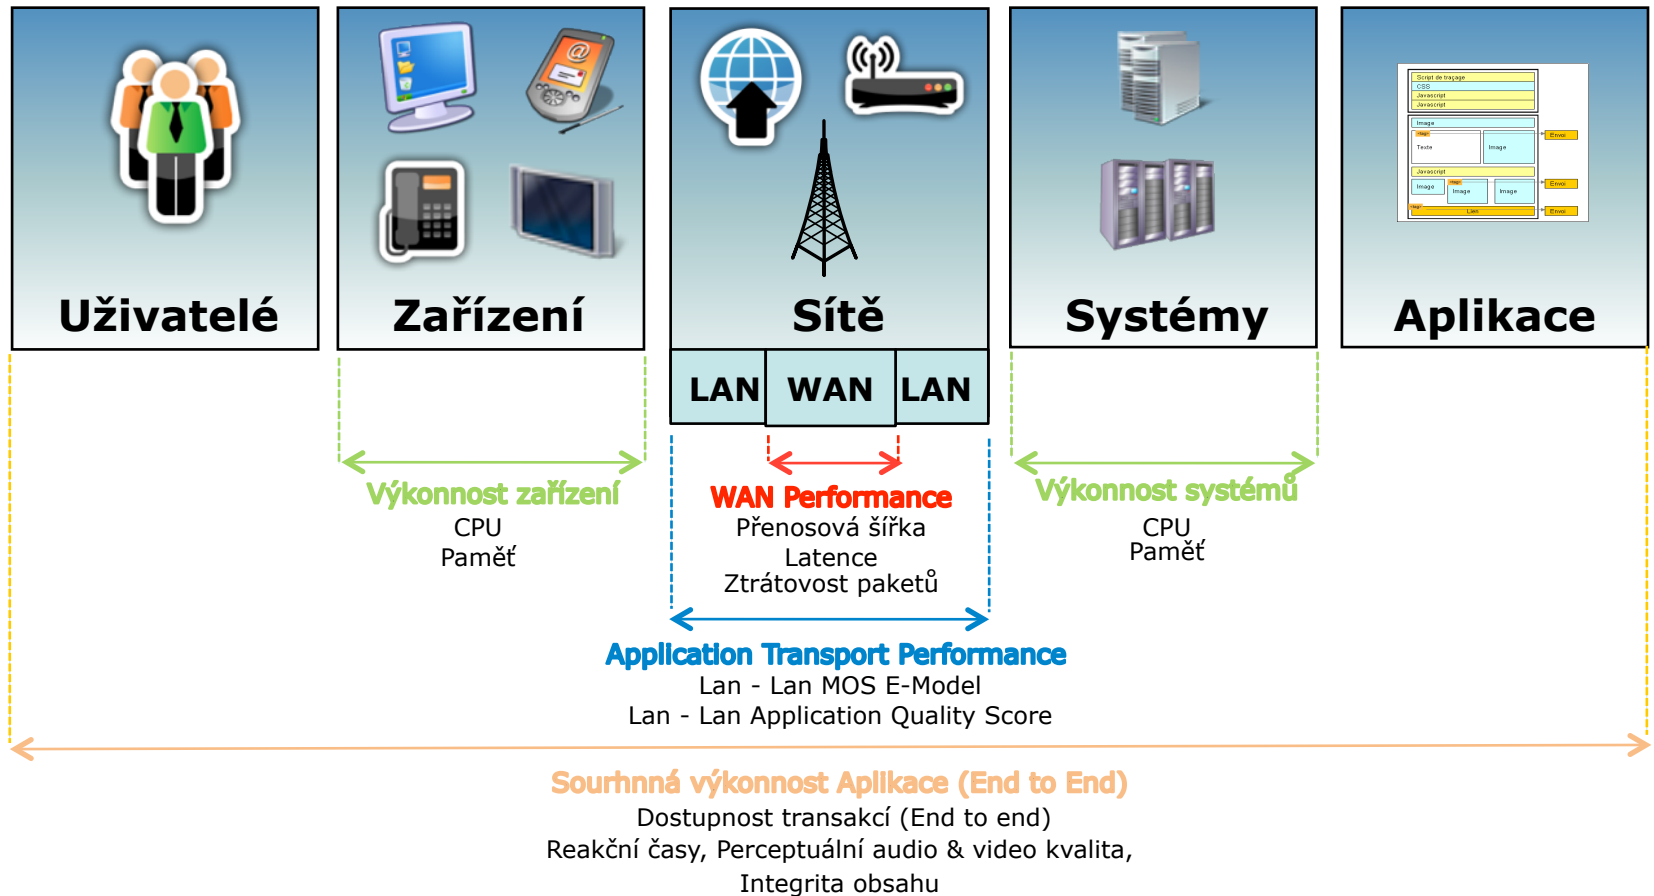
Uživatelé

Zařízení

Sítě

LAN WAN LAN

Systémy

Aplikace

Script de traçage
CSS
Javascript
Javascript
Image
Texte
Image
Envoi
Javascript
Image
Image
Image
Envoi
Lien
Envoi

Výkonnost zařízení
CPU
Paměť

WAN Performance
Přenosová šířka
Latence
Ztrátovost paketů

Výkonnost systémů
CPU
Paměť

Application Transport Performance
Lan - Lan MOS E-Model
Lan - Lan Application Quality Score

Sourhnná výkonnost Aplikace (End to End)
Dostupnost transakcí (End to end)
Reakční časy, Perceptuální audio & video kvalita,
Integrita obsahu